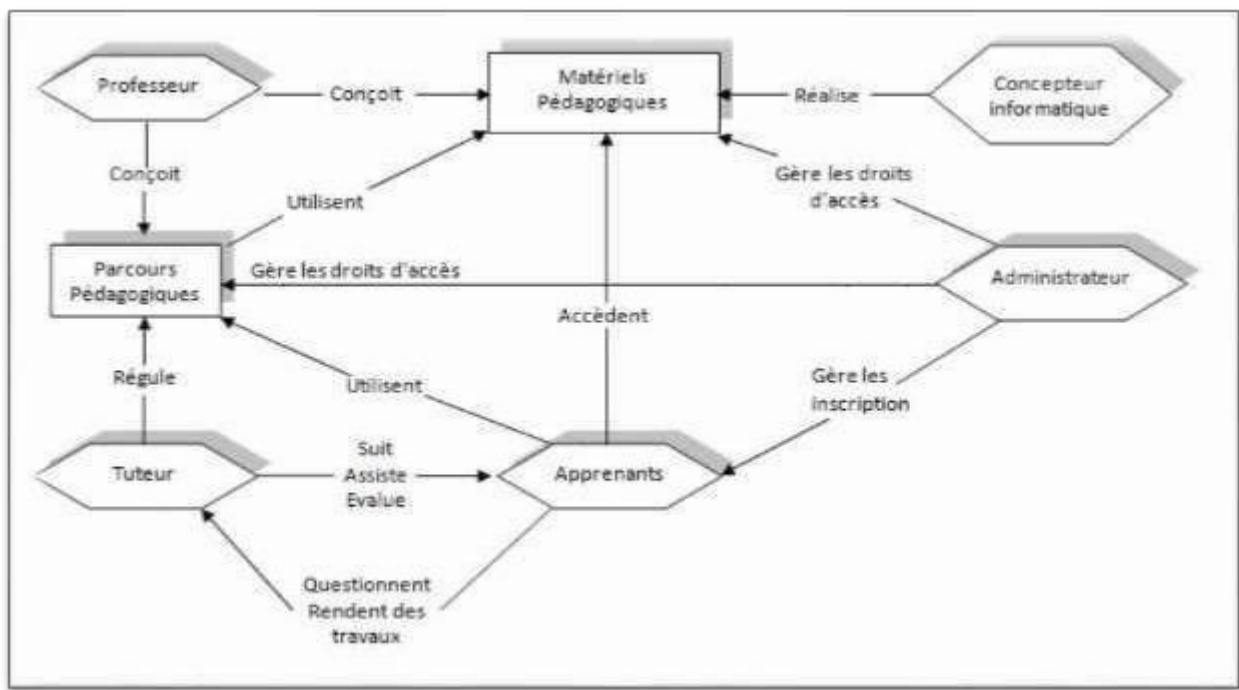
Professeur

Conçoit

Matériels Pédagogiques

Réalise

Concepteur informatique

Conçoit

Utilisent

Gère les droits d'accès

Parcours Pédagogiques

Gère les droits d'accès

Administrateur

Accèdent

Régule

Utilisent

Gère les inscription

Tuteur

Suit Assiste Evalue

Apprenants

Questionnent Rendent des travaux